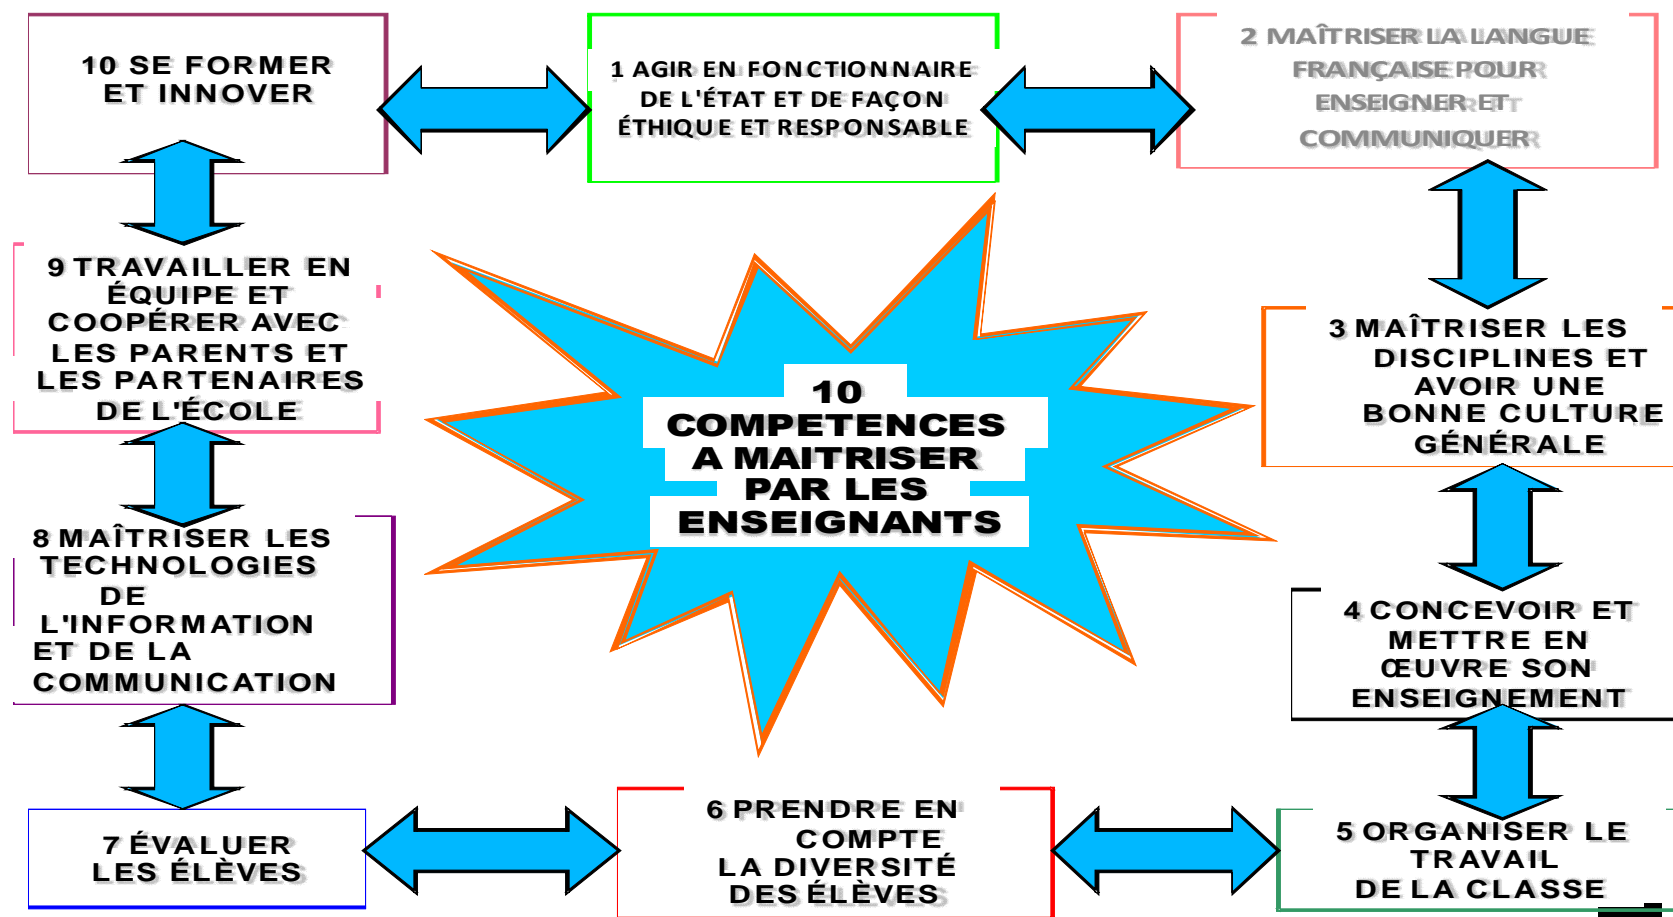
10 SE FORMER ET INNOVER

1 AGIR EN FONCTIONNAIRE DE L'ÉTAT ET DE FAÇON ÉTHIQUE ET RESPONSABLE

2 MAÎTRISER LA LANGUE FRANÇAISE POUR ENSEIGNER ET COMMUNIQUER

9 TRAVAILLER EN ÉQUIPE ET COOPÉRER AVEC LES PARENTS ET LES PARTENAIRES DE L'ÉCOLE

10 COMPETENCES A MAITRISER PAR LES ENSEIGNANTS

3 MAÎTRISER LES DISCIPLINES ET AVOIR UNE BONNE CULTURE GÉNÉRALE

8 MAÎTRISER LES TECHNOLOGIES DE L'INFORMATION ET DE LA COMMUNICATION

4 CONCEVOIR ET METTRE EN ŒUVRE SON ENSEIGNEMENT

7 ÉVALUER LES ÉLÈVES

6 PRENDRE EN COMPTE LA DIVERSITÉ DES ÉLÈVES

5 ORGANISER LE TRAVAIL DE LA CLASSE